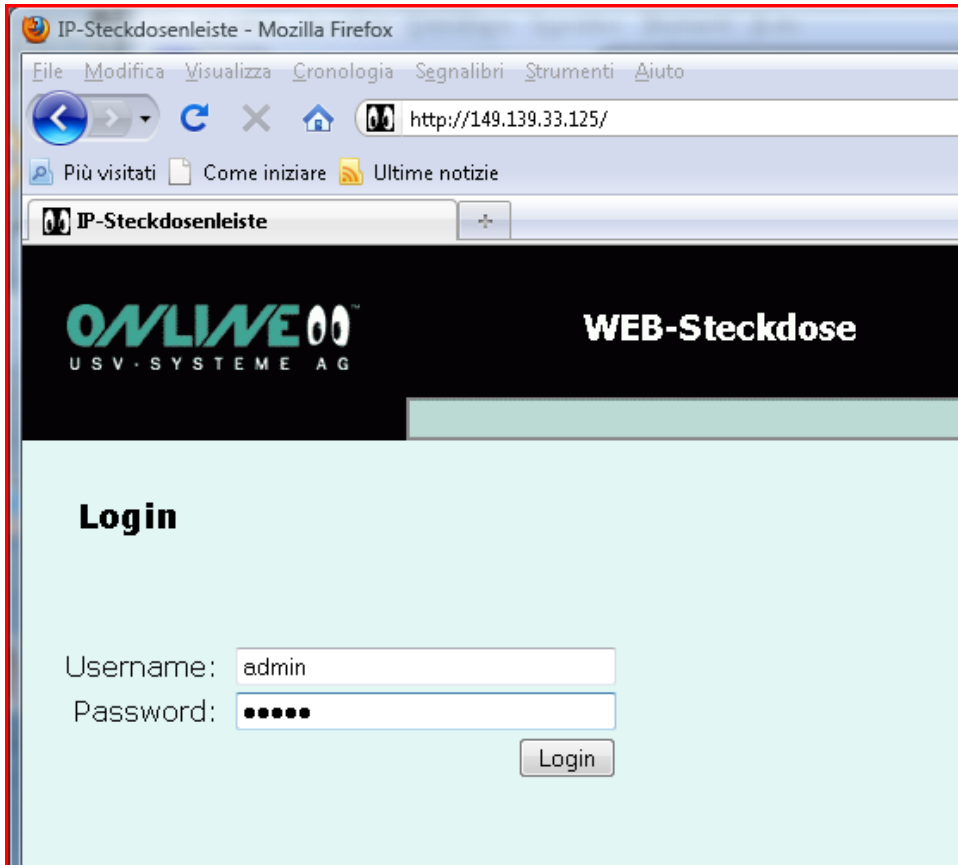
IP-Steckdosenleiste - Mozilla Firefox

File Modifica Visualizza Cronologia Segnalibri Strumenti Aiuto

http://149.139.33.125/

Più visitati Come iniziare Ultime notizie

IP-Steckdosenleiste

ONLINE™
USV-SYSTEME AG

WEB-Steckdose

Login

Username: admin
Password: •••••

Login